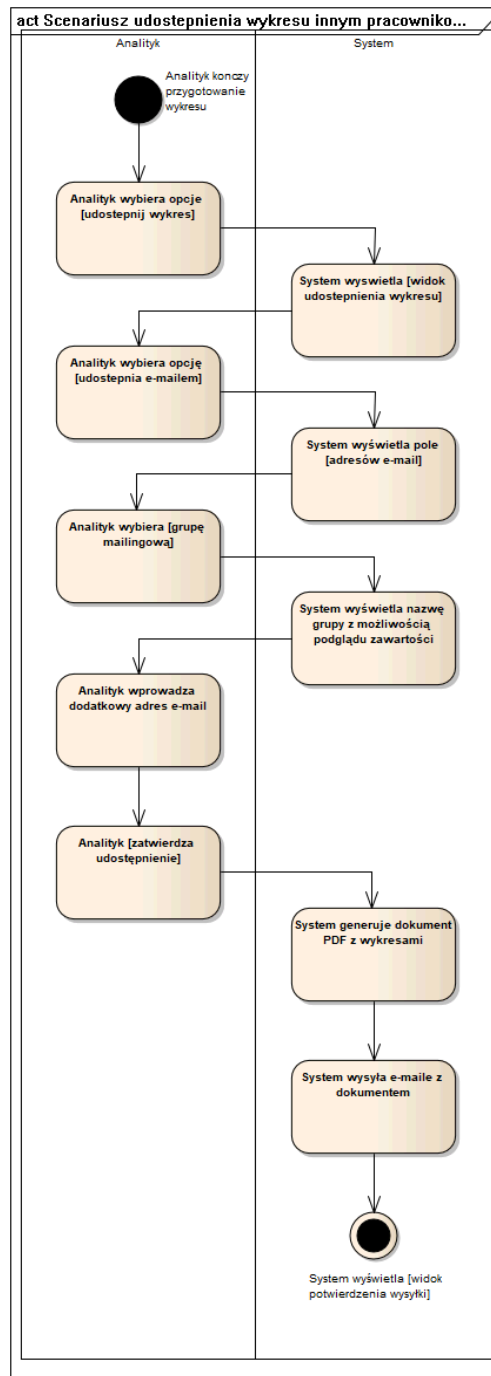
act Scenariusz udostepnienia wykresu innym pracowniko...

Analityk

System

Analityk konczy przygotowanie wykresu

Analityk wybiera opcje [udostepnij wykres]

System wyswietla [widok udostepnienia wykresu]

Analityk wybiera opcję [udostepnia e-mailem]

System wyświetla pole [adresów e-mail]

Analityk wybiera [grupę mailingową]

System wyświetla nazwę grupy z możliwością podglądu zawartości

Analityk wprowadza dodatkowy adres e-mail

Analityk [zatwierdza udostępnienie]

System generuje dokument PDF z wykresami

System wysyła e-maile z dokumentem

System wyświetla [widok potwierdzenia wysyłki]